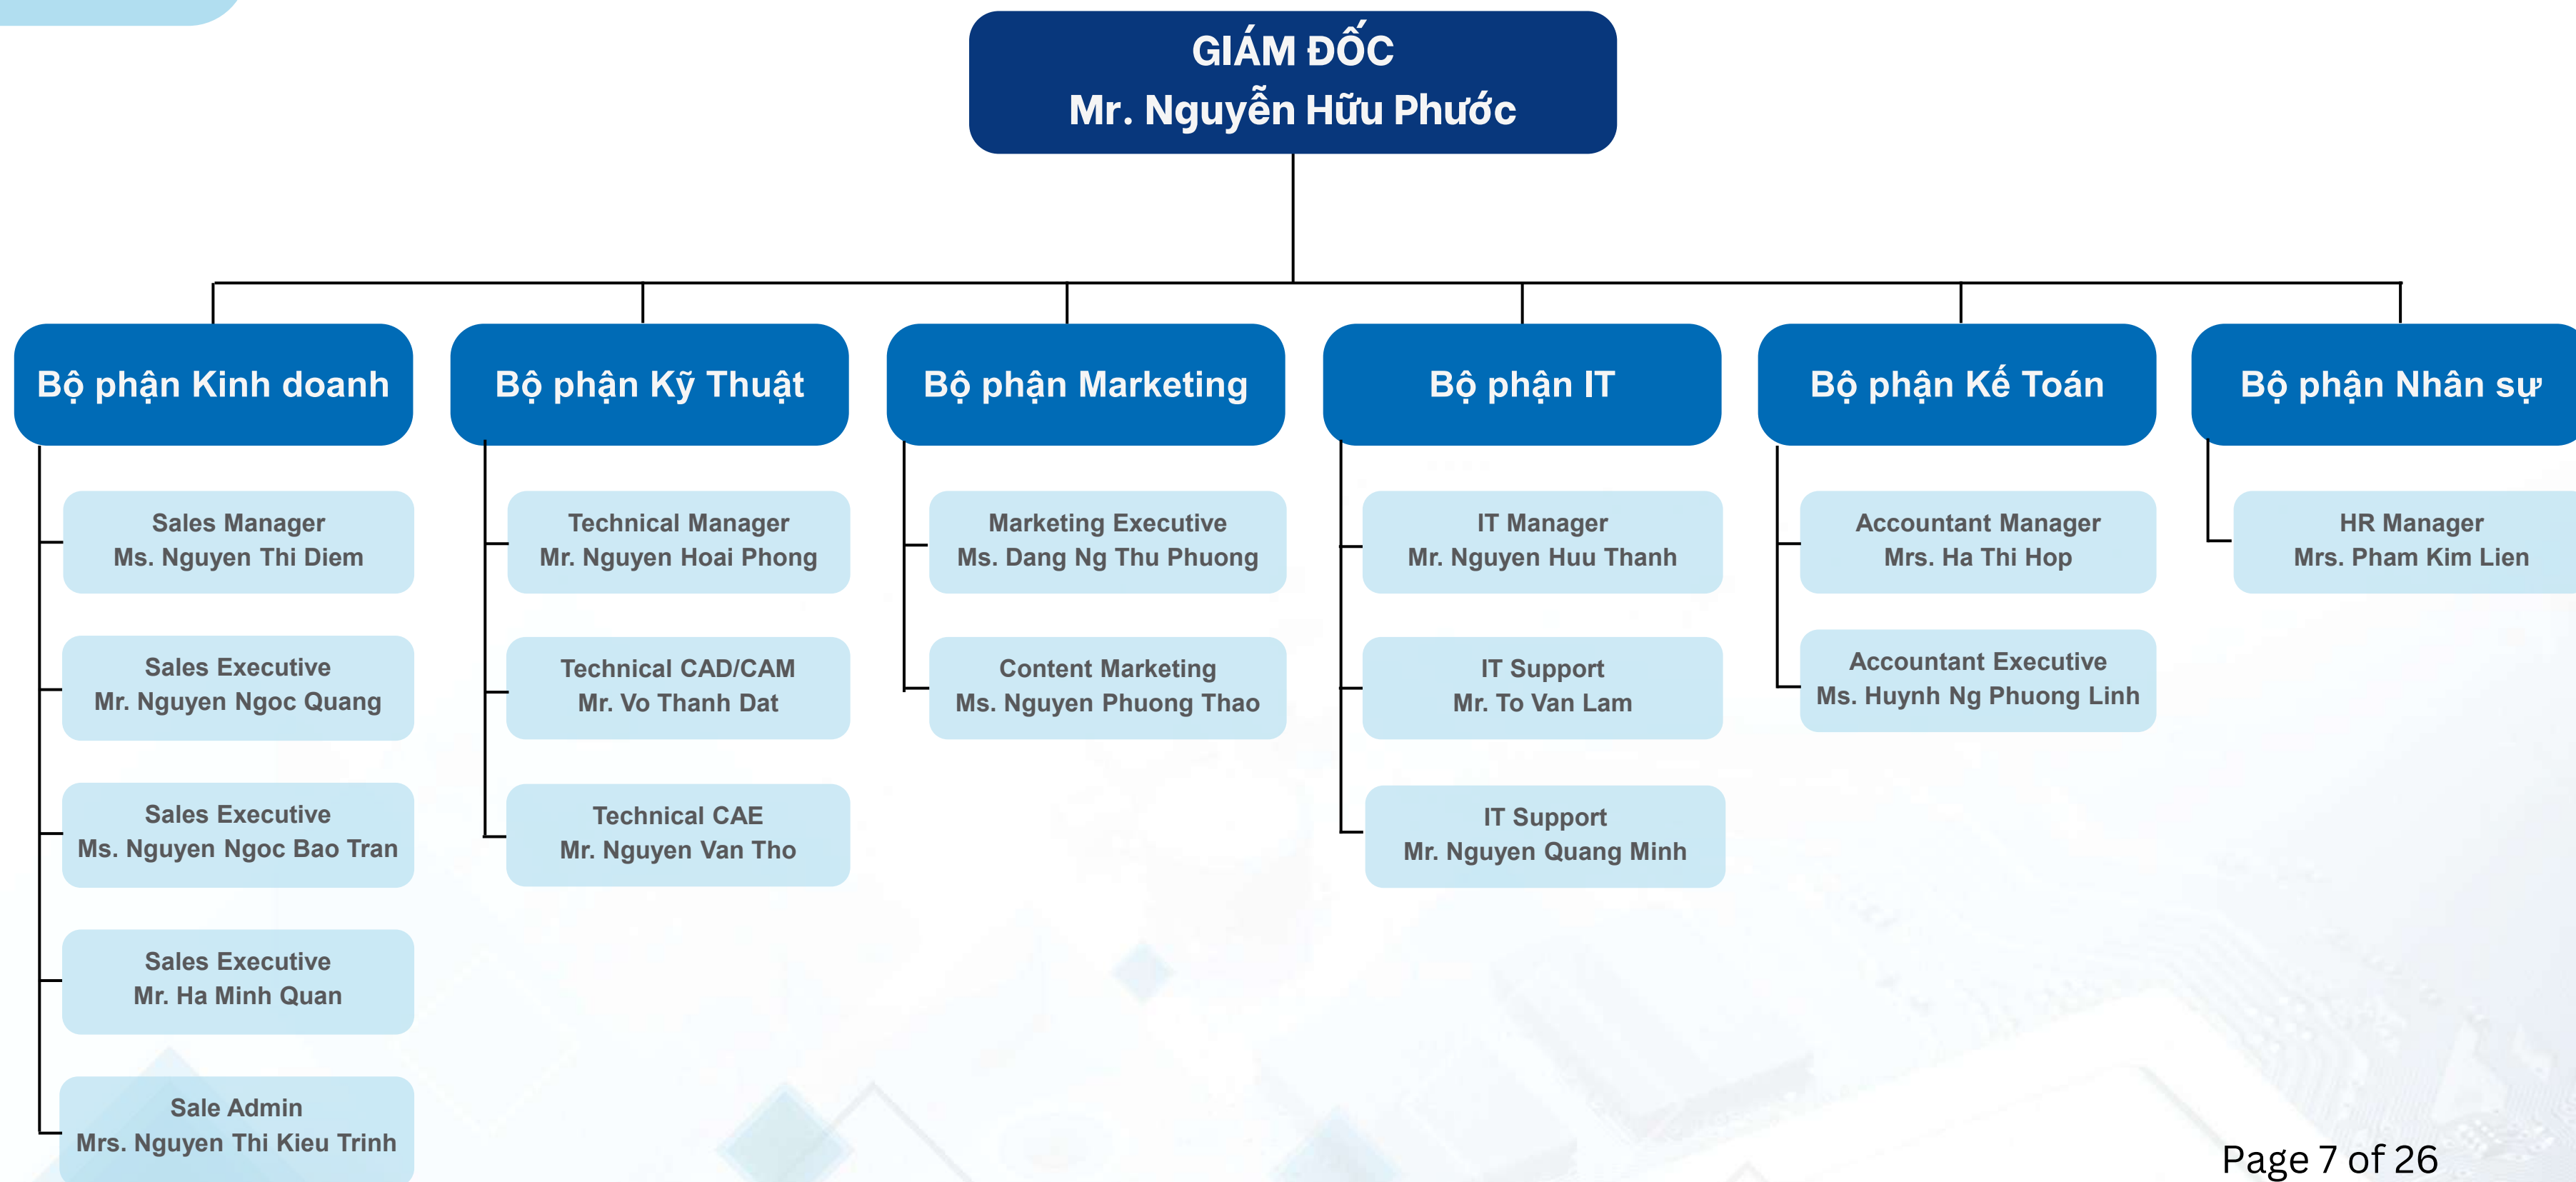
GIÁM ĐỐC
Mr. Nguyễn Hữu Phước

Bộ phận Kinh doanh

Sales Manager
Ms. Nguyen Thi Diem

Sales Executive
Mr. Nguyen Ngoc Quang

Sales Executive
Ms. Nguyen Ngoc Bao Tran

Sales Executive
Mr. Ha Minh Quan

Sale Admin
Mrs. Nguyen Thi Kieu Trinh

Bộ phận Kỹ Thuật

Technical Manager
Mr. Nguyen Hoai Phong

Technical CAD/CAM
Mr. Vo Thanh Dat

Technical CAE
Mr. Nguyen Van Tho

Bộ phận Marketing

Marketing Executive
Ms. Dang Ng Thu Phuong

Content Marketing
Ms. Nguyen Phuong Thao

Bộ phận IT

IT Manager
Mr. Nguyen Huu Thanh

IT Support
Mr. To Van Lam

IT Support
Mr. Nguyen Quang Minh

Bộ phận Kế Toán

Accountant Manager
Mrs. Ha Thi Hop

Accountant Executive
Ms. Huynh Ng Phuong Linh

Bộ phận Nhân sự

HR Manager
Mrs. Pham Kim Lien

Page 7 of 26